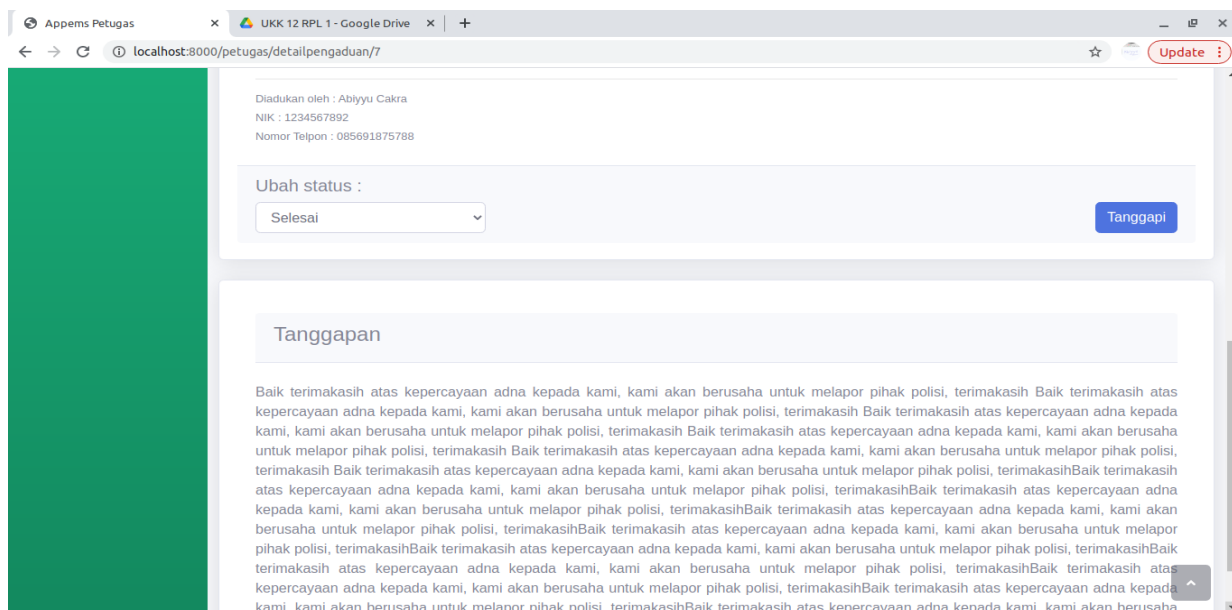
Appems Petugas
UKK 12 RPL 1 - Google Drive
localhost:8000/petugas/detailpengaduan/7
Update

Diadukan oleh : Abiyyu Cakra
NIK : 1234567892
Nomor Telpon : 085691875788

Ubah status :
Selesai
Tanggapi

Tanggapan

Baik terimakasih atas kepercayaan adna kepada kami, kami akan berusaha untuk melapor pihak polisi, terimakasih Baik terimakasih atas kepercayaan adna kepada kami, kami akan berusaha untuk melapor pihak polisi, terimakasih Baik terimakasih atas kepercayaan adna kepada kami, kami akan berusaha untuk melapor pihak polisi, terimakasih Baik terimakasih atas kepercayaan adna kepada kami, kami akan berusaha untuk melapor pihak polisi, terimakasih Baik terimakasih atas kepercayaan adna kepada kami, kami akan berusaha untuk melapor pihak polisi, terimakasih Baik terimakasih atas kepercayaan adna kepada kami, kami akan berusaha untuk melapor pihak polisi, terimakasihBaik terimakasih atas kepercayaan adna kepada kami, kami akan berusaha untuk melapor pihak polisi, terimakasihBaik terimakasih atas kepercayaan adna kepada kami, kami akan berusaha untuk melapor pihak polisi, terimakasihBaik terimakasih atas kepercayaan adna kepada kami, kami akan berusaha untuk melapor pihak polisi, terimakasihBaik terimakasih atas kepercayaan adna kepada kami, kami akan berusaha untuk melapor pihak polisi, terimakasihBaik terimakasih atas kepercayaan adna kepada kami, kami akan berusaha untuk melapor pihak polisi, terimakasihBaik terimakasih atas kepercayaan adna kepada kami, kami akan berusaha untuk melapor pihak polisi, terimakasihBaik terimakasih atas kepercayaan adna kepada kami, kami akan berusaha untuk melapor pihak polisi, terimakasihBaik terimakasih atas kepercayaan adna kepada kami, kami akan berusaha untuk melapor pihak polisi, terimakasihBaik terimakasih atas kepercayaan adna kepada kami, kami akan berusaha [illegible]